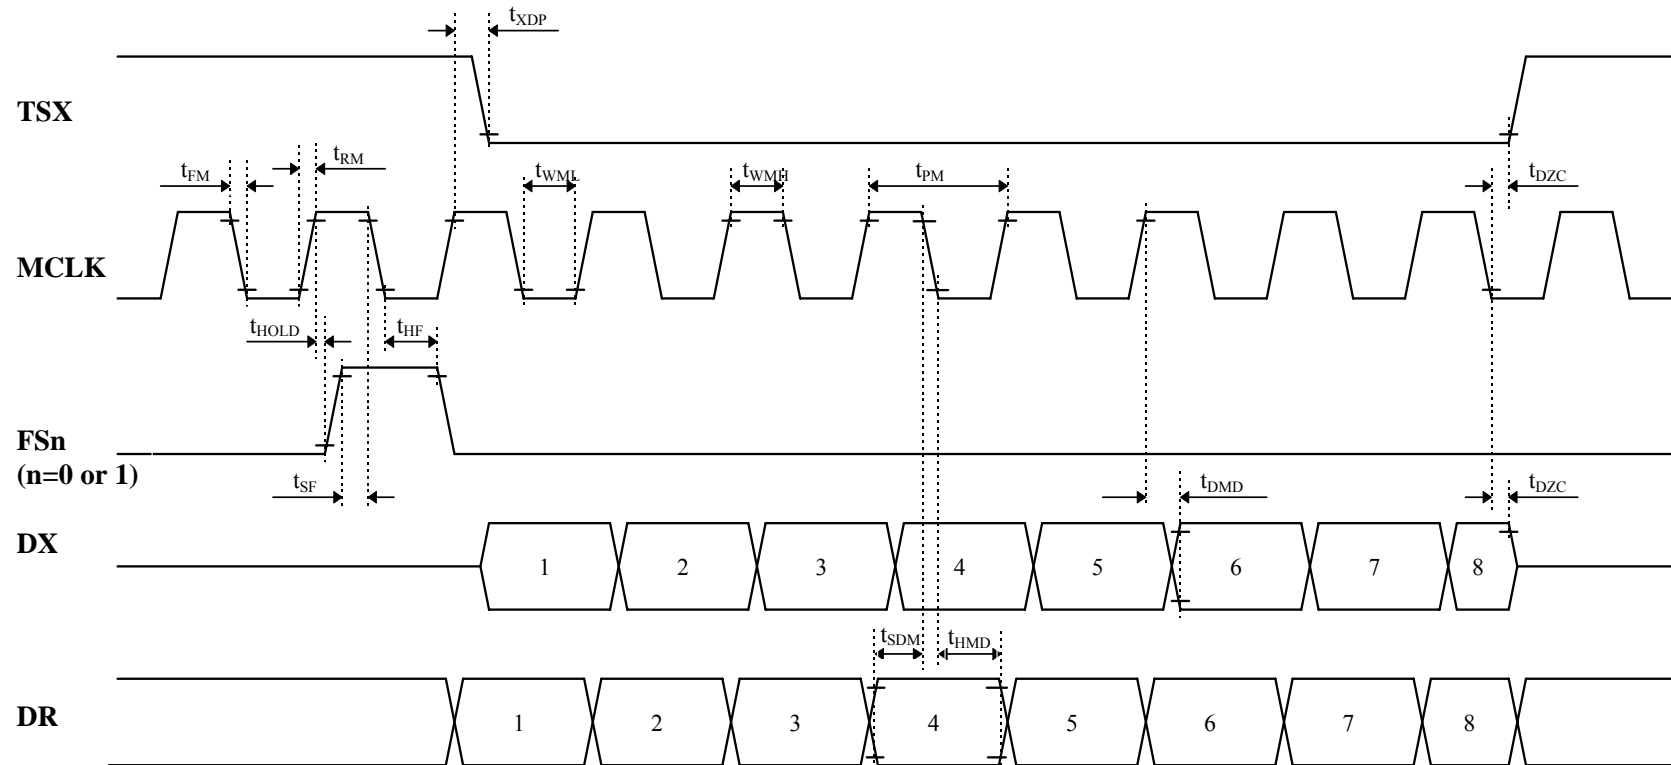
$t_{XDP}$

TSX

$t_{FM}$ $t_{RM}$ $t_{WML}$ $t_{WMH}$ $t_{PM}$ $t_{DZC}$

MCLK

$t_{HOLD}$ $t_{HF}$

FSn
(n=0 or 1)

$t_{SF}$ $t_{DMD}$ $t_{DZC}$

DX

1 2 3 4 5 6 7 8

$t_{SDM}$ $t_{HMD}$

DR

1 2 3 4 5 6 7 8